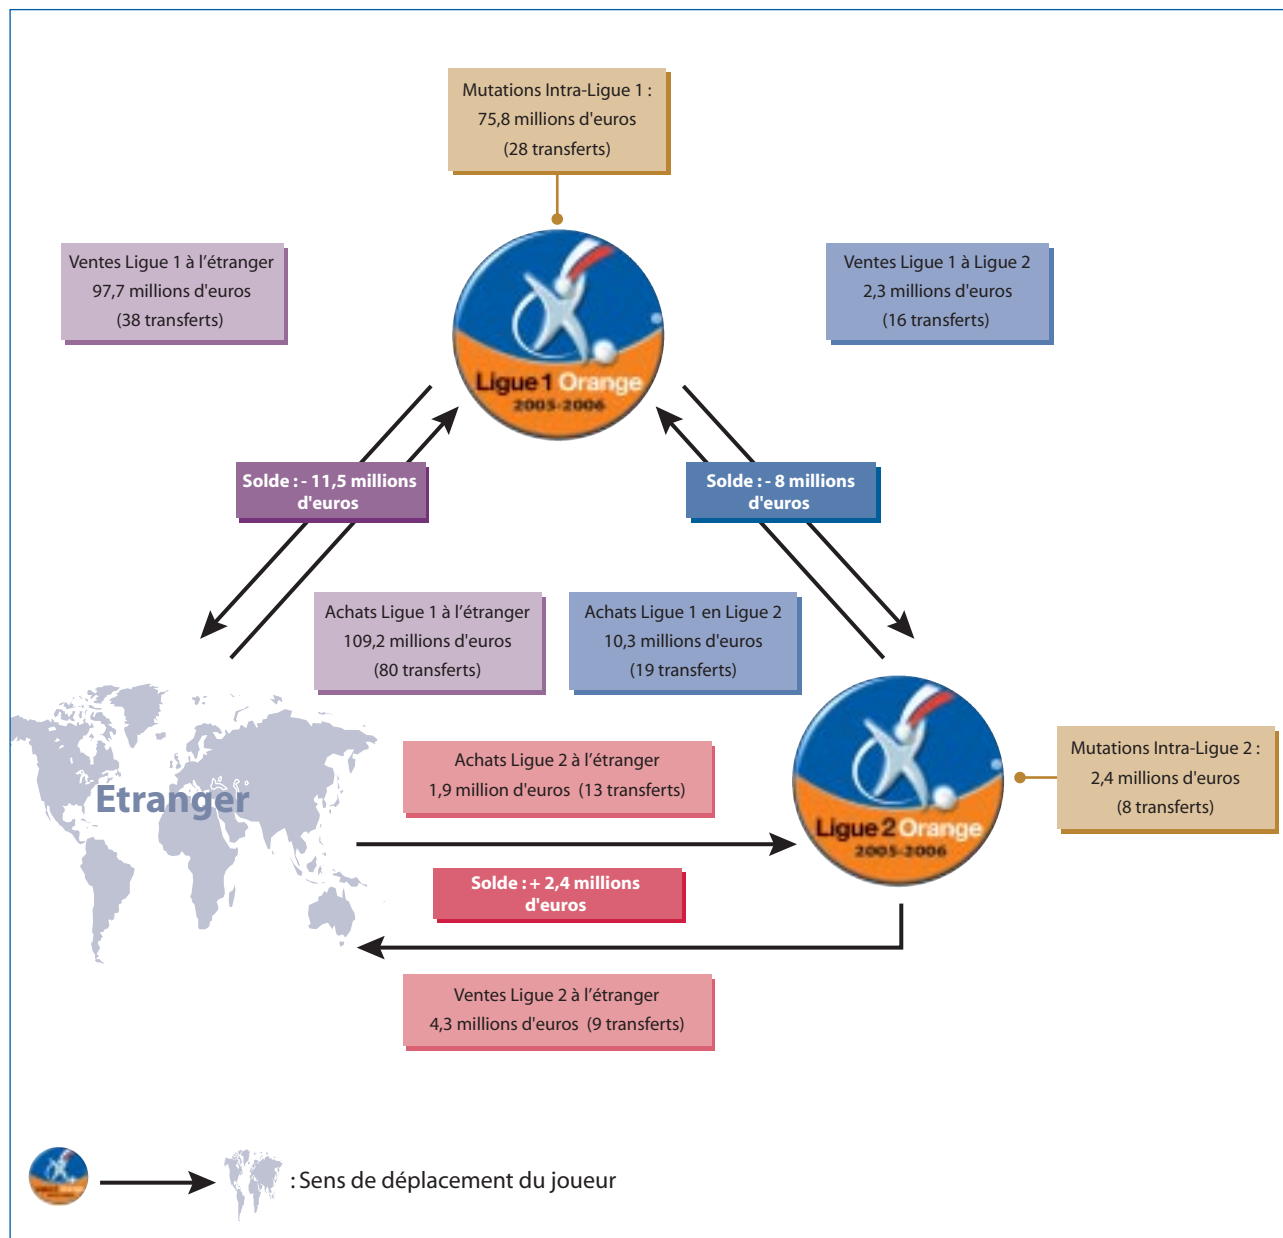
Mutations Intra-Ligue 1 :
75,8 millions d'euros
(28 transferts)

Ventes Ligue 1 à l'étranger
97,7 millions d'euros
(38 transferts)

Ligue 1 Orange
2005-2006

Ventes Ligue 1 à Ligue 2
2,3 millions d'euros
(16 transferts)

Solde : - 11,5 millions d'euros

Solde : - 8 millions d'euros

Achats Ligue 1 à l'étranger
109,2 millions d'euros
(80 transferts)

Achats Ligue 1 en Ligue 2
10,3 millions d'euros
(19 transferts)

Etranger

Achats Ligue 2 à l'étranger
1,9 million d'euros (13 transferts)

Ligue 2 Orange
2005-2006

Mutations Intra-Ligue 2 :
2,4 millions d'euros
(8 transferts)

Solde : + 2,4 millions d'euros

Ventes Ligue 2 à l'étranger
4,3 millions d'euros (9 transferts)

: Sens de déplacement du joueur